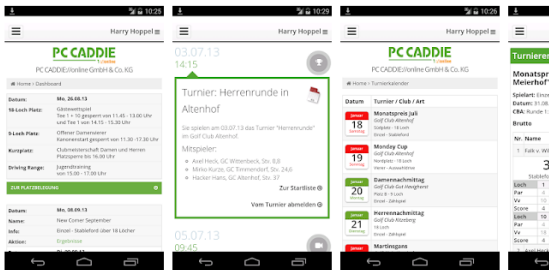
10:25

Harry Hoppel

PC CADDIE ://online

PC CADDIE://online GmbH & Co. KG

Home > Dashboard

Datum: Mo. 26.08.13

18-Loch Platz: Gästewettspiel Tee 1 + 10 gesperrt von 11:45 - 13:00 Uhr und Tee 1 von 14:15 - 15:30 Uhr

9-Loch Platz: Offener Damentee Kanonenstart gesperrt von 11:30 - 17:30 Uhr

Kursplatz: Clubmeisterschaft Damen und Herren Platzsperre bis 16:00 Uhr

Driving Range: Jugendtraining von 14:00 - 17:00 Uhr

ZUR PLATZBELEGUNG

Datum: Mo. 09.09.13

Turnier: New Corner September

Info: Einzel - Stableford über 18 Löcher

Aktion: Ergebnisse

10:29

03.07.13

14:15

Turnier: Herrenrunde in Altenhof

Sie spielen am 03.07.13 das Turnier "Herrenrunde" im Golf Club Altenhof.

Mitspieler:

Axel Heck, GC Wittenbeck, Stv. 8,8

Mirko Kurze, GC Timmendorf, Stv. 24,6

Hacker Hans, GC Altenhof, Stv. 37

Zur Startliste

Vom Turnier abmelden

05.07.13

10:25

Harry Hoppel

PC CADDIE ://online

Home > Turnierkalender

| Datum | Turnier / Club / Art |
|---|---|
| Januar 18 Freitag | Monatspreis Juli Golf Club Altenhof Einzel - Stableford |
| Januar 19 Samstag | Monday Cup Golf Club Altenhof Einzel - Stableford |
| Januar 20 Sonntag | Damennachmittag Golf Club Gut Kaden Paar - Vierball |
| Januar 20 | Herrennachmittag Golf Club Pinneberg Einzel - Zählspiel |
| | Martinsgans |

Turnie

Monatspr Meierhof

Spielart: Einze

CBA: Runde 1

Brutto

1 Falk v. Will

Loch

Par

Vv

Score

Loch

Par

Vv

Score